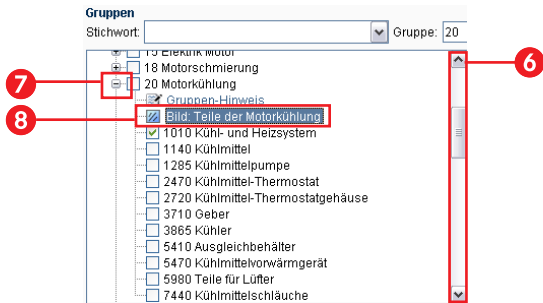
Gruppen

Stichwort:

Gruppe: 20

15 Elektrik Motor

18 Motorschmierung

20 Motorkühlung

Gruppen-Hinweis

Bild: Teile der Motorkühlung

1010 Kühl- und Heizsystem

1140 Kühlmittel

1285 Kühlmittelpumpe

2470 Kühlmittel-Thermostat

2720 Kühlmittel-Thermostatgehäuse

3710 Geber

3865 Kühler

5410 Ausgleichbehälter

5470 Kühlmittelvorwärmgerät

5980 Teile für Lüfter

7440 Kühlmittelschläuche

7

8

6